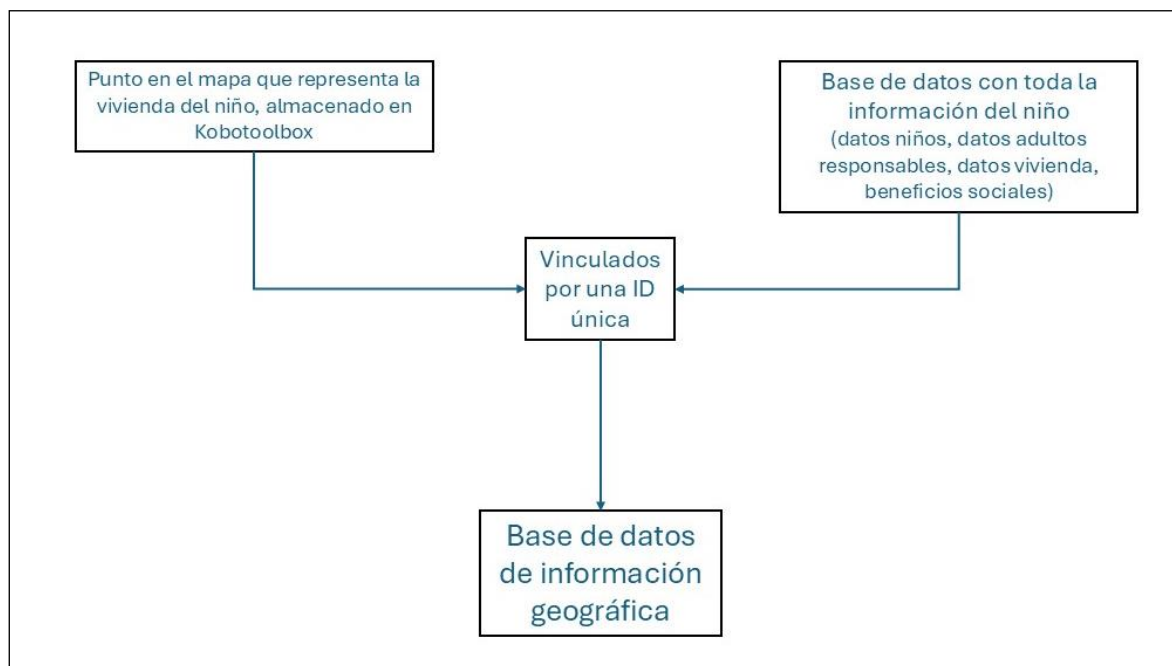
Punto en el mapa que representa la vivienda del niño, almacenado en Kobotoolbox

Base de datos con toda la información del niño
(datos niños, datos adultos responsables, datos vivienda, beneficios sociales)

Vinculados por una ID única

Base de datos de información geográfica